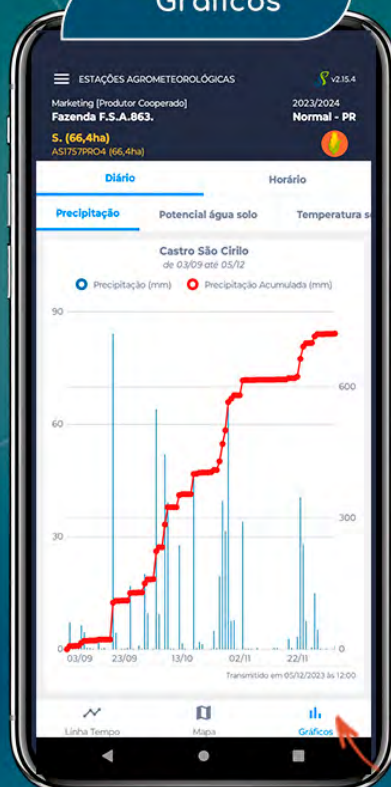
Gráficos

ESTAÇÕES AGROMETEOROLÓGICAS
v2.15.4

Marketing [Produtor Cooperado]
Fazenda F.S.A.863.
2023/2024
Normal - PR
S. (66,4ha)
AS1757PRO4 (66,4ha)

Diário
Horário

Precipitação
Potencial água solo
Temperatura s

Castro São Cirilo
de 03/09 até 05/12

Precipitação (mm)
Precipitação Acumulada (mm)

90
60
30
0

600
300
0

03/09
23/09
13/10
02/11
22/11

Transmitido em 05/12/2023 às 12:00

Linha Tempo
Mapa
Gráficos